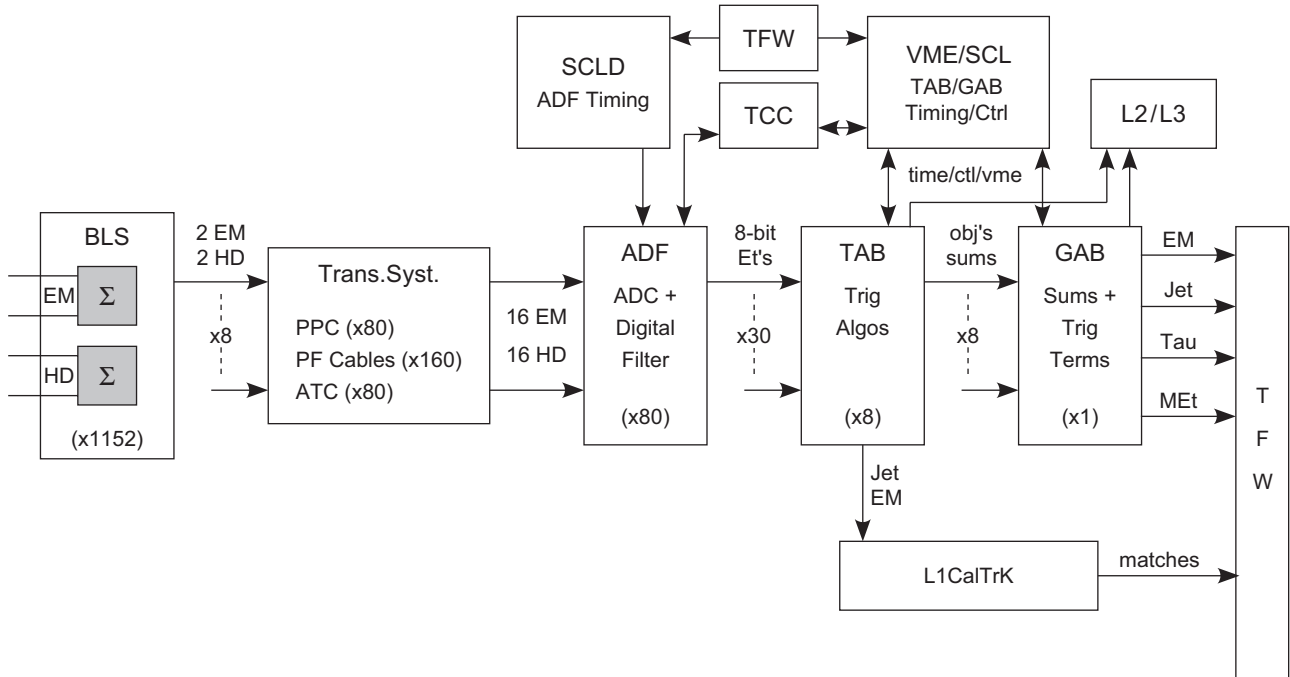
SCLD
ADF Timing

TFW

TCC

VME/SCL
TAB/GAB
Timing/Ctrl

L2/L3

time/ctl/vme

BLS
EM $\Sigma$
HD $\Sigma$
(x1152)

2 EM
2 HD
x8

Trans.Syst.
PPC (x80)
PF Cables (x160)
ATC (x80)

16 EM
16 HD

ADF
ADC +
Digital
Filter
(x80)

8-bit
Et's
x30

TAB
Trig
Algos
(x8)

obj's
sums
x8

GAB
Sums +
Trig
Terms
(x1)

EM
Jet
Tau
MEt

T
F
W

Jet
EM

L1CalTrK

matches